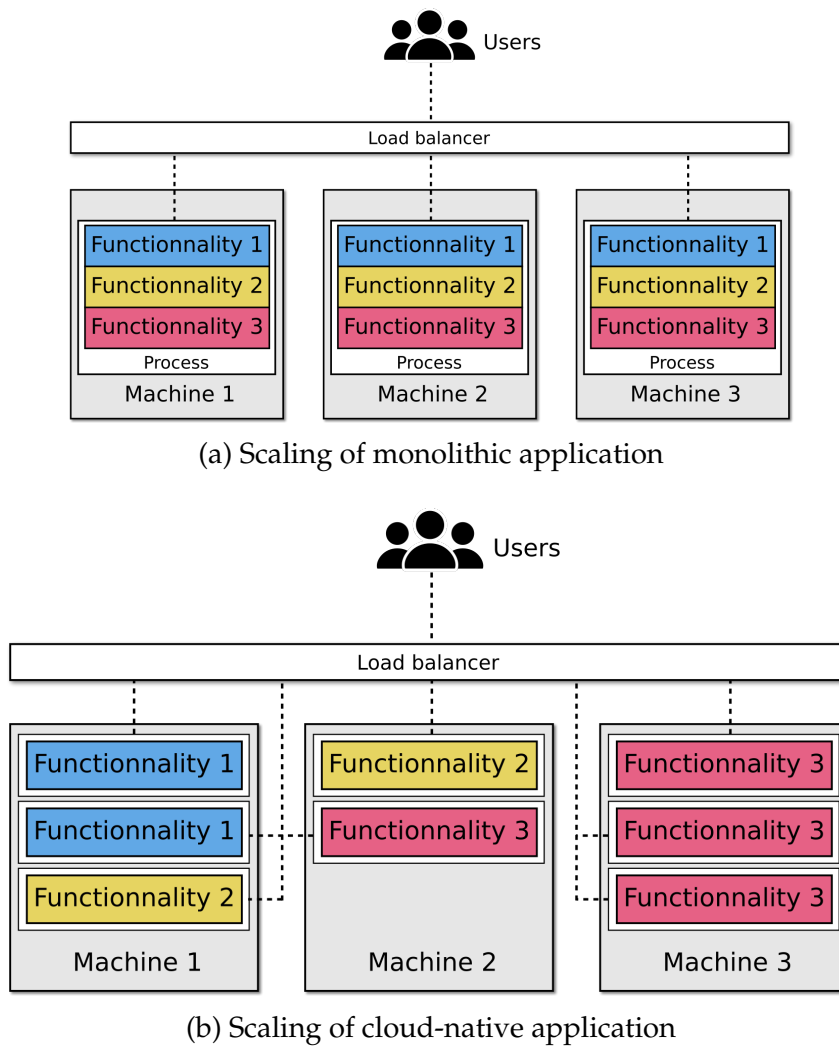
Users

Load balancer

Functionnality 1
Functionnality 2
Functionnality 3
Process
Machine 1

Functionnality 1
Functionnality 2
Functionnality 3
Process
Machine 2

Functionnality 1
Functionnality 2
Functionnality 3
Process
Machine 3

(a) Scaling of monolithic application

Users

Load balancer

Functionnality 1
Functionnality 1
Functionnality 2
Machine 1

Functionnality 2
Functionnality 3
Machine 2

Functionnality 3
Functionnality 3
Functionnality 3
Machine 3

(b) Scaling of cloud-native application